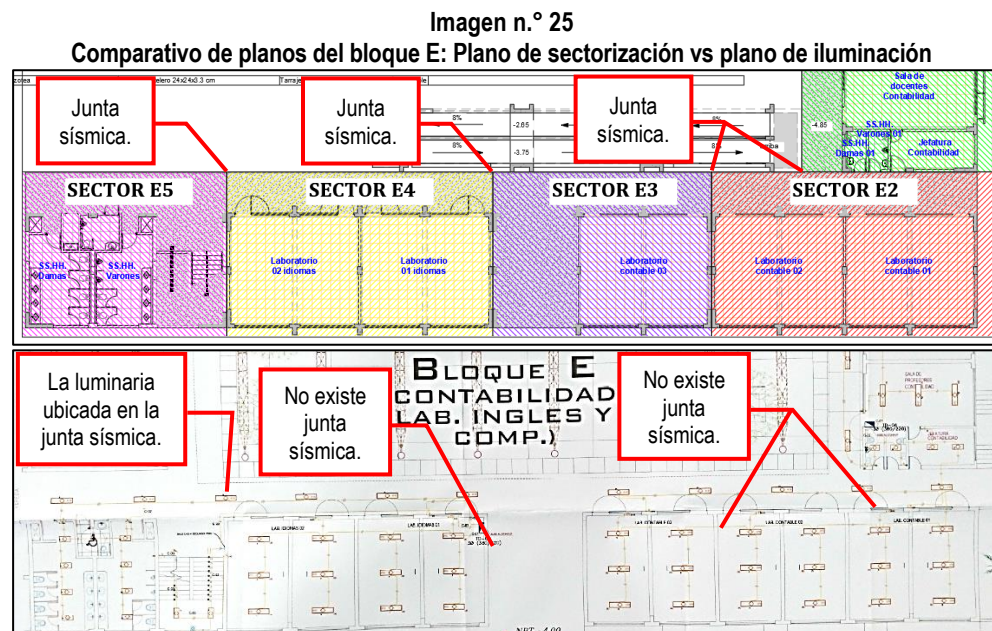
Imagen n.° 25
Comparativo de planos del bloque E: Plano de sectorización vs plano de iluminación

zotea

lelero 24x24x3.3 cm

Tarraje

Junta sísmica.

Junta sísmica.

Junta sísmica.

8%

-2.65

8%

-3.75

8%

8%

-4.85

Sala de docentes Contabilidad

SS.HH. Varones 01

SS.HH. Damas 01

Jefatura Contabilidad

SECTOR E5

SECTOR E4

SECTOR E3

SECTOR E2

SS.HH. Damas

SS.HH. Varones

Laboratorio 02 idiomas

Laboratorio 01 idiomas

Laboratorio contable 03

Laboratorio contable 02

Laboratorio contable 01

La luminaria ubicada en la junta sísmica.

No existe junta sísmica.

BLOQUE E CONTABILIDAD (LAB. INGLES Y COMP.)

No existe junta sísmica.

SALA DE PROFESORES CONTABILIDAD

JEFATURA CONTABILIDAD

LAB. IDIOMAS 02

LAB. IDIOMAS 01

LAB. CONTABLE 03

LAB. CONTABLE 02

LAB. CONTABLE 01

NPT. -4.00